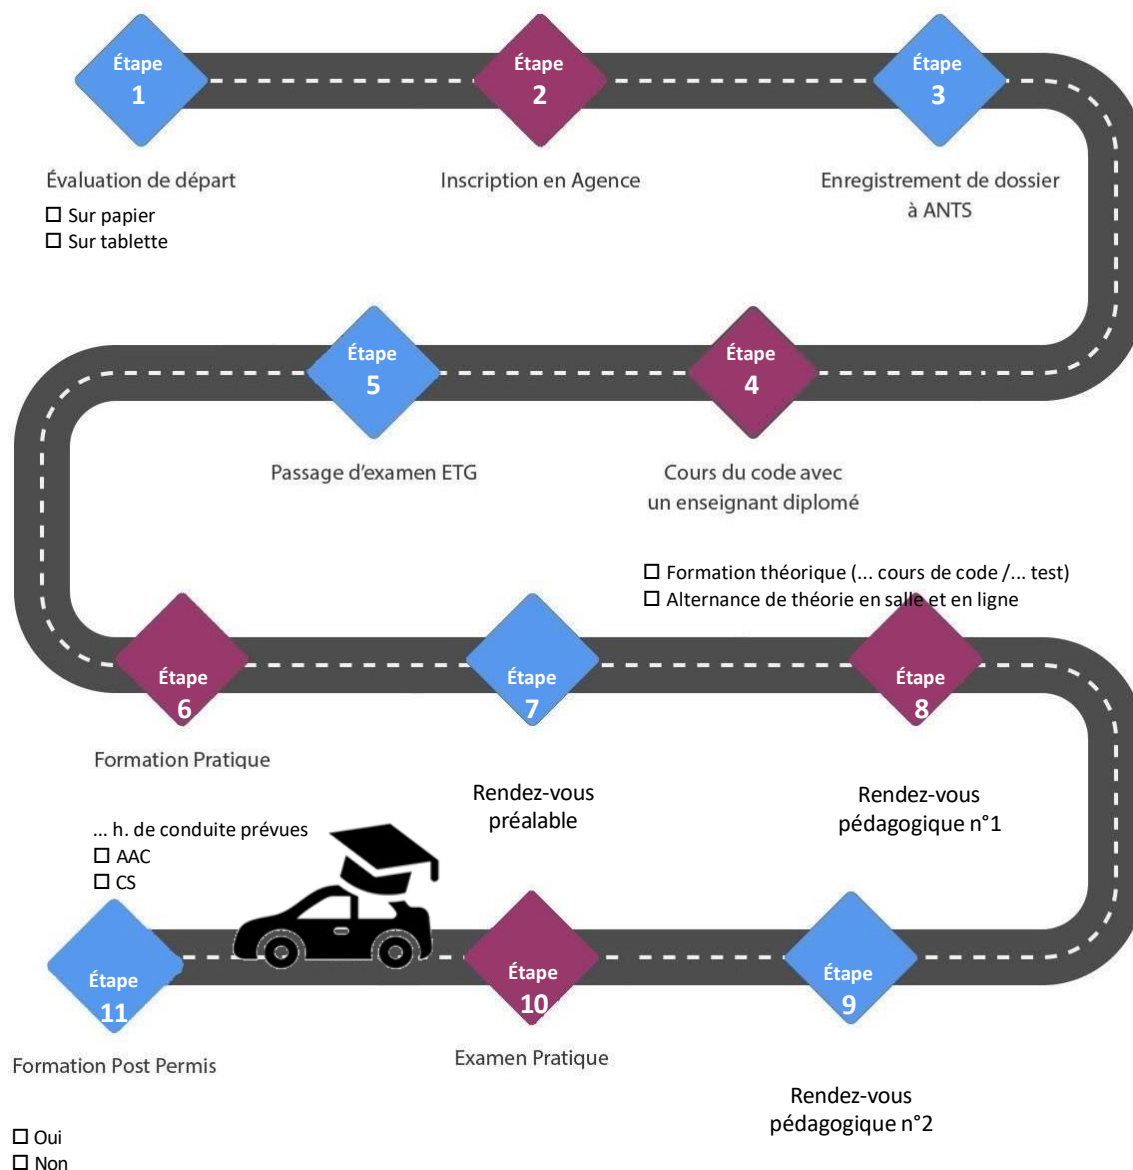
Étape
1

Étape
2

Étape
3

Évaluation de départ
☐ Sur papier
☐ Sur tablette

Inscription en Agence

Enregistrement de dossier à ANTS

Étape
5

Étape
4

Passage d'examen ETG

Cours du code avec un enseignant diplomé

☐ Formation théorique (... cours de code /... test)
☐ Alternance de théorie en salle et en ligne

Étape
6

Étape
7

Étape
8

Formation Pratique

Rendez-vous préalable

Rendez-vous pédagogique n°1

... h. de conduite prévues
☐ AAC
☐ CS

Étape
11

Étape
10

Étape
9

Formation Post Permis

Examen Pratique

Rendez-vous pédagogique n°2

☐ Oui
☐ Non